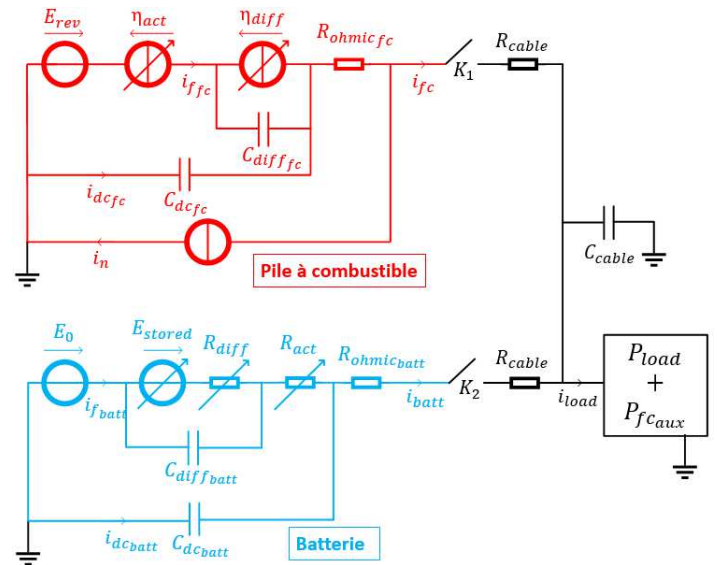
$E_{rev}$ $\eta_{act}$ $\eta_{diff}$ $R_{ohmic_{fc}}$ $R_{cable}$

$i_{f_{fc}}$ $i_{fc}$ $K_1$

$C_{diff_{fc}}$

$i_{dc_{fc}}$ $C_{dc_{fc}}$

$C_{cable}$

$i_n$

Pile à combustible

$E_0$ $E_{stored}$ $R_{diff}$ $R_{act}$ $R_{ohmic_{batt}}$ $R_{cable}$

$P_{load}$ $+$ $P_{fc_{aux}}$

$i_{f_{batt}}$ $i_{batt}$ $K_2$ $i_{load}$

$C_{diff_{batt}}$

$i_{dc_{batt}}$ $C_{dc_{batt}}$

Batterie